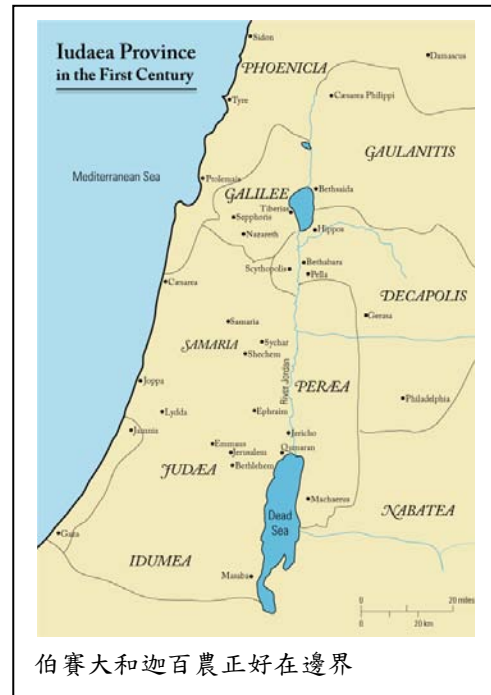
Iudaea Province
in the First Century

Sidon
PHOENICIA
Damascus
Tyre
Cæsarea Philippi
GAULANITIS
Mediterranean Sea
Ptolemais
GALILEE
Bethsaida
Tiberias
Sepphoris
Nazareth
Hippos
Bethabara
Scythopolis
Pella
Cæsarea
DECAPOLIS
Gerasa
Samaria
SAMARIA
Sychar
Shechem
Joppa
PERÆA
Lydda
Ephraim
River Jordan
Philadelphia
Jamnia
Jericho
Emmaus
Jerusalem
Qumran
JUDÆA
Bethlehem
Machaerus
NABATEA
Dead Sea
Gaza
IDUMEA
Masada
20 miles
0
20 km

伯賽大和迦百農正好在邊界